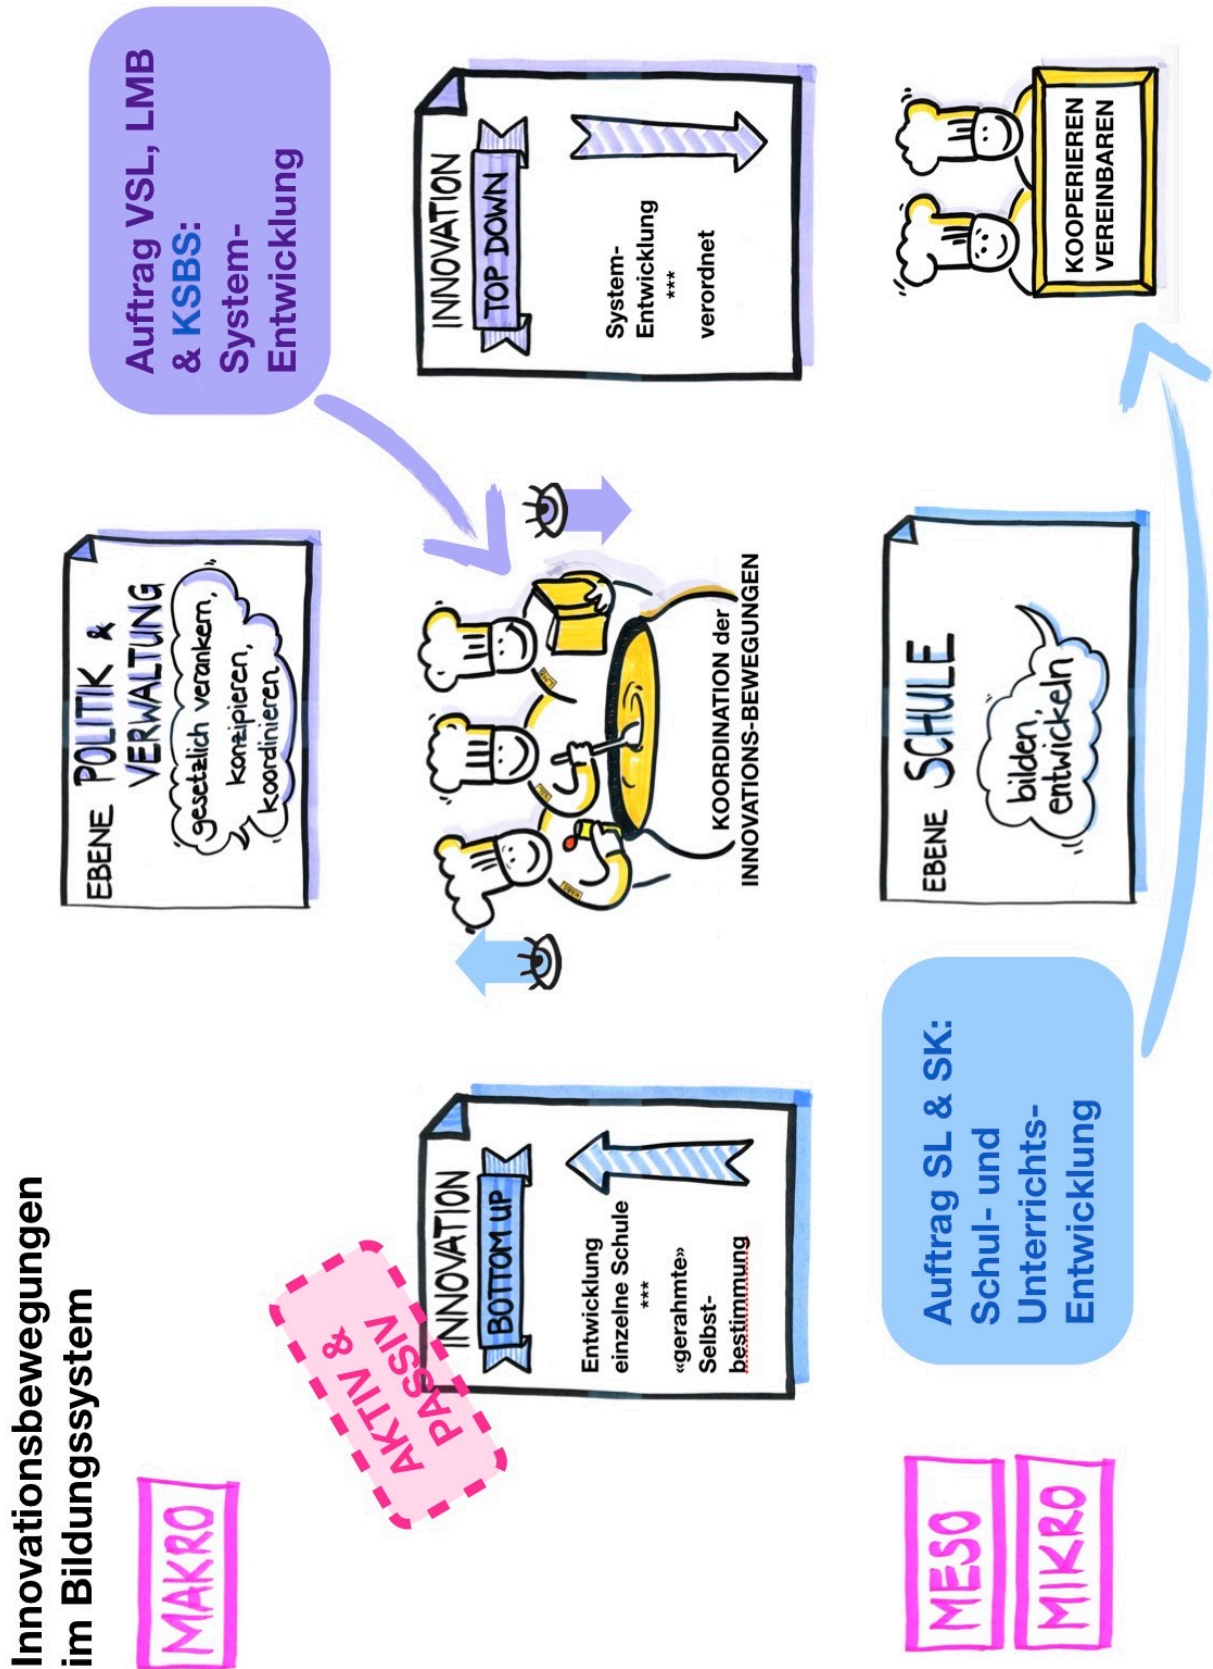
Innovationsbewegungen im Bildungssystem

MAKRO

AKTIV & PASSIV

INNOVATION
BOTTOM UP
Entwicklung einzelne Schule
***
«gerahmte» Selbstbestimmung

EBENE POLITIK & VERWALTUNG
gesetzlich verankern, konzipieren, koordinieren

KOORDINATION der INNOVATIONS-BEWEGUNGEN

Auftrag VSL, LMB & KSBS: System-Entwicklung

INNOVATION
TOP DOWN
System-Entwicklung
***
verordnet

MESO

MIKRO

Auftrag SL & SK: Schul- und Unterrichts-Entwicklung

EBENE SCHULE
bilden, entwickeln

KOOPERIEREN
VEREINBAREN